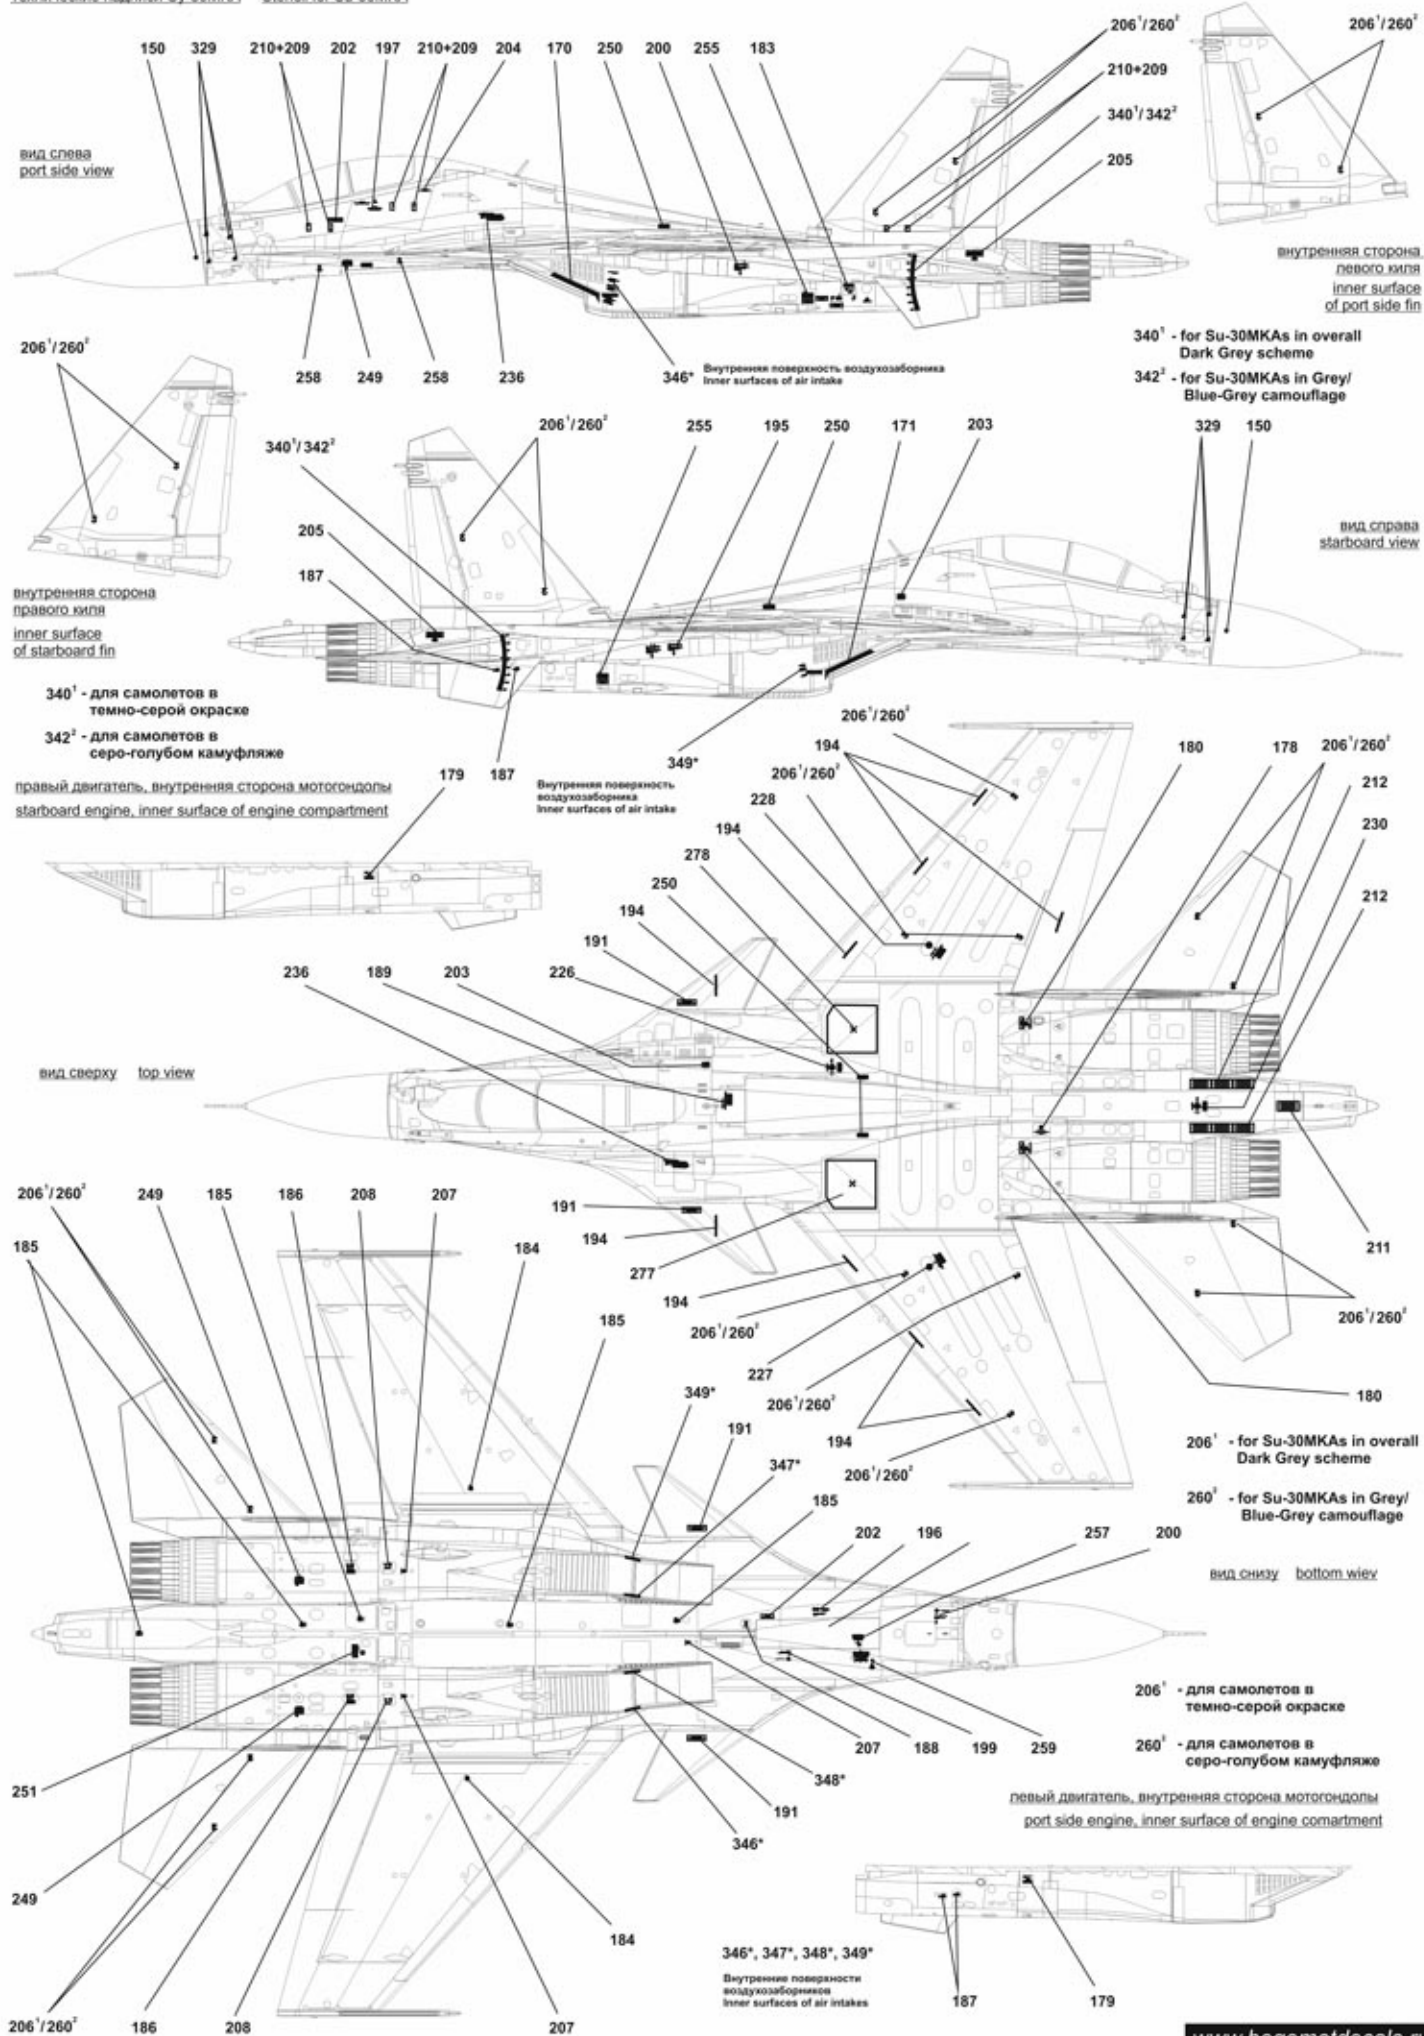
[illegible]

150 329 210+209 202 197 210+209 204 170 250 200 255 183

206$^1$/260$^2$

210+209

340$^1$/342$^2$

205

206$^1$/260$^2$

вид слева
port side view

внутренняя сторона левого киля
inner surface of port side fin

258 249 258 236

346* Внутренняя поверхность воздухозаборника Inner surfaces of air intake

340$^1$ - for Su-30MKAs in overall Dark Grey scheme

342$^2$ - for Su-30MKAs in Grey/ Blue-Grey camouflage

206$^1$/260$^2$

340$^1$/342$^2$

206$^1$/260$^2$ 255 195 250 171 203

329 150

205

187

вид справа
starboard view

внутренняя сторона правого киля
inner surface of starboard fin

340$^1$ - для самолетов в темно-серой окраске

342$^2$ - для самолетов в серо-голубом камуфляже

правый двигатель, внутренняя сторона мотогондолы
starboard engine, inner surface of engine compartment

179 187

Внутренняя поверхность воздухозаборника Inner surfaces of air intake

349*

206$^1$/260$^2$

194

206$^1$/260$^2$

228

194

278

250

194

191

236 189 203 226

180 178 206$^1$/260$^2$

212

230

212

вид сверху top view

191

194

277

194

206$^1$/260$^2$

227

206$^1$/260$^2$

194

206$^1$/260$^2$

211

206$^1$/260$^2$

180

206$^1$ - for Su-30MKAs in overall Dark Grey scheme

260$^2$ - for Su-30MKAs in Grey/ Blue-Grey camouflage

206$^1$/260$^2$ 249 185 186 208 207

185

184

185

349*

191

347*

185

202 196 257 200

вид снизу bottom wiev

207 188 199 259

206$^1$ - для самолетов в темно-серой окраске

260$^2$ - для самолетов в серо-голубом камуфляже

251

348*

191

346*

левый двигатель, внутренняя сторона мотогондолы
port side engine, inner surface of engine comartment

249

184

346*, 347*, 348*, 349*

Внутренние поверхности воздухозаборников Inner surfaces of air intakes

187 179

206$^1$/260$^2$ 186 208 207

www.begemotdecals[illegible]